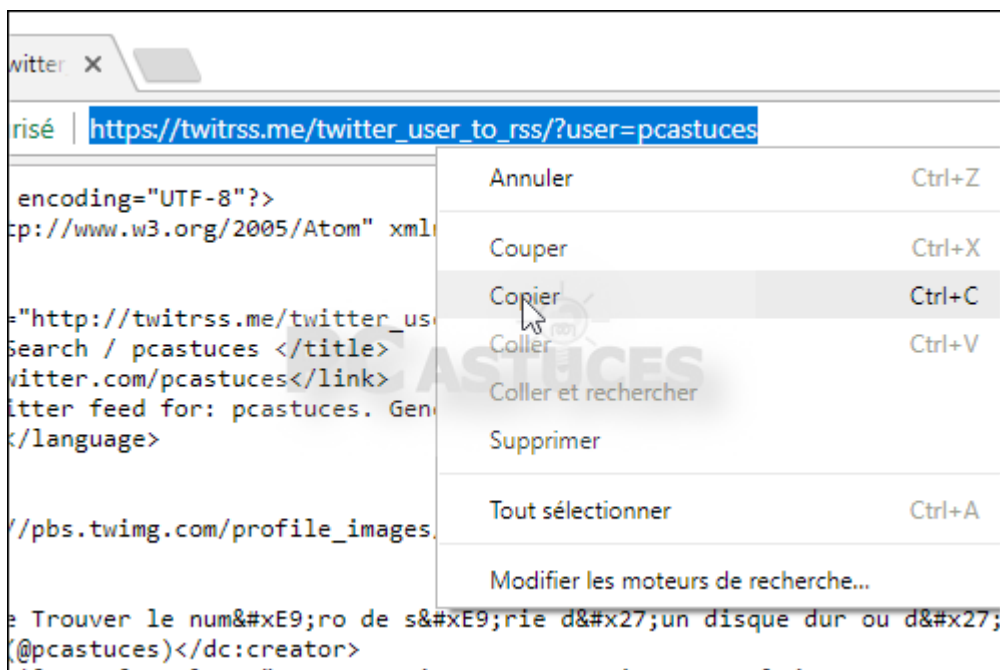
witter ×

risé | https://twitrss.me/twitter_user_to_rss/?user=pcastuces

encoding="UTF-8"?>
tp://www.w3.org/2005/Atom" xml

="http://twitrss.me/twitter_us
Search / pcastuces </title>
witter.com/pcastuces</link>
itter feed for: pcastuces. Gen
</language>

//pbs.twimg.com/profile_images

e Trouver le num&#xE9;ro de s&#xE9;rie d&#x27;un disque dur ou d&#x27;
(@pcastuces)</dc:creator>

Annuler Ctrl+Z
Couper Ctrl+X
Copier Ctrl+C
Coller Ctrl+V
Coller et rechercher
Supprimer
Tout sélectionner Ctrl+A
Modifier les moteurs de recherche...

ASTUCES